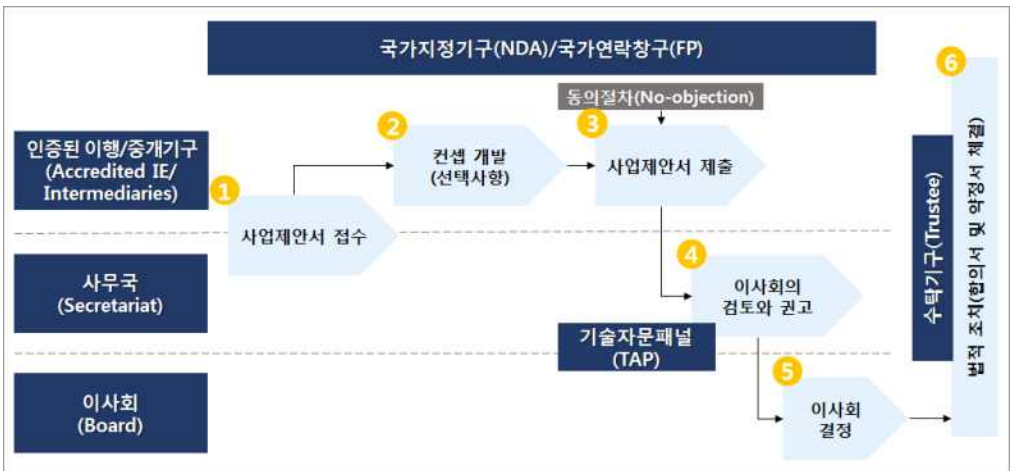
국가지정기구(NDA)/국가연락창구(FP)

인증된 이행/중개기구 (Accredited IE/ Intermediaries)

사무국 (Secretariat)

이사회 (Board)

1
사업제안서 접수

2
컨셉 개발 (선택사항)

동의절차(No-objection)

3
사업제안서 제출

4
이사회의 검토와 권고

기술자문패널 (TAP)

5
이사회 결정

수탁기구(Trustee)

6
법적 조치(합의서 및 약정서 체결)